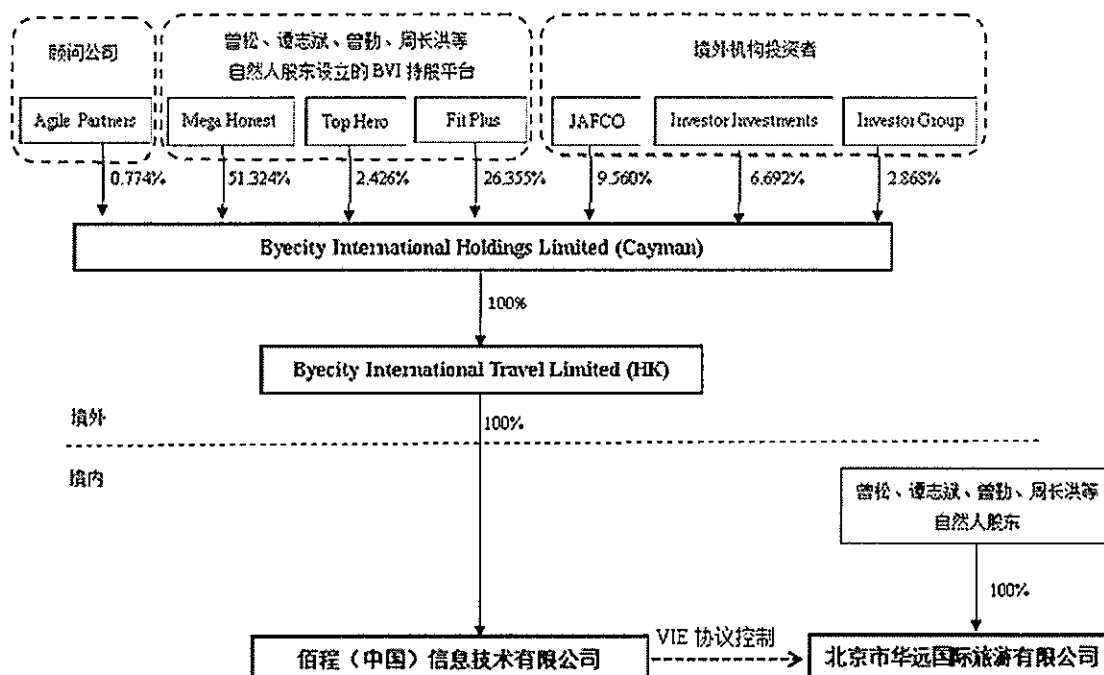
顾问公司

Agile Partners

曾松、谭志斌、曾勤、周长洪等自然人股东设立的 BVI 持股平台

Mega Honest

Top Hero

Fit Plus

境外机构投资者

JAFCO

Investor Investments

Investor Group

0.774%

51.324%

2.426%

26.355%

9.560%

6.692%

2.868%

Byecity International Holdings Limited (Cayman)

100%

Byecity International Travel Limited (HK)

境外

100%

境内

曾松、谭志斌、曾勤、周长洪等自然人股东

100%

佰程（中国）信息技术有限公司

VIE 协议控制

北京市华远国际旅游有限公司